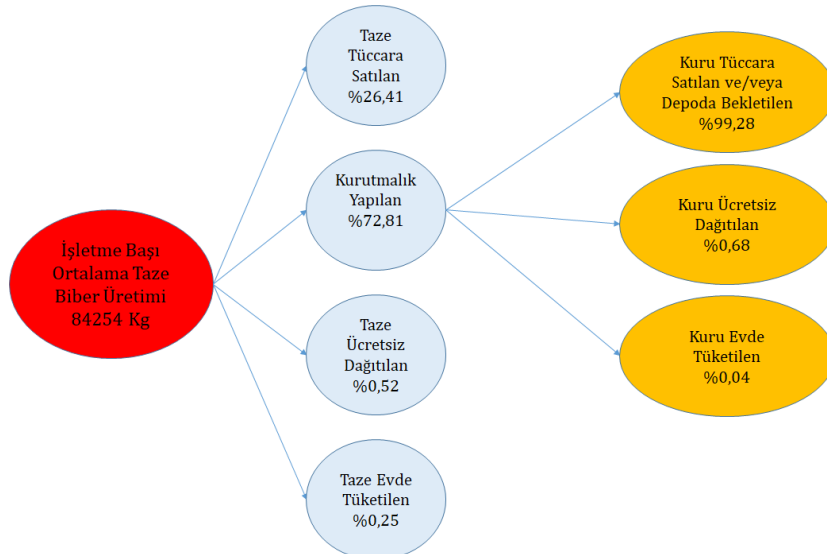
İşletme Başı Ortalama Taze Biber Üretimi 84254 Kg

Taze Tüccara Satılan %26,41

Kurutmalık Yapılan %72,81

Taze Ücretsiz Dağıtılan %0,52

Taze Evde Tüketilen %0,25

Kuru Tüccara Satılan ve/veya Depoda Bekletilen %99,28

Kuru Ücretsiz Dağıtılan %0,68

Kuru Evde Tüketilen %0,04